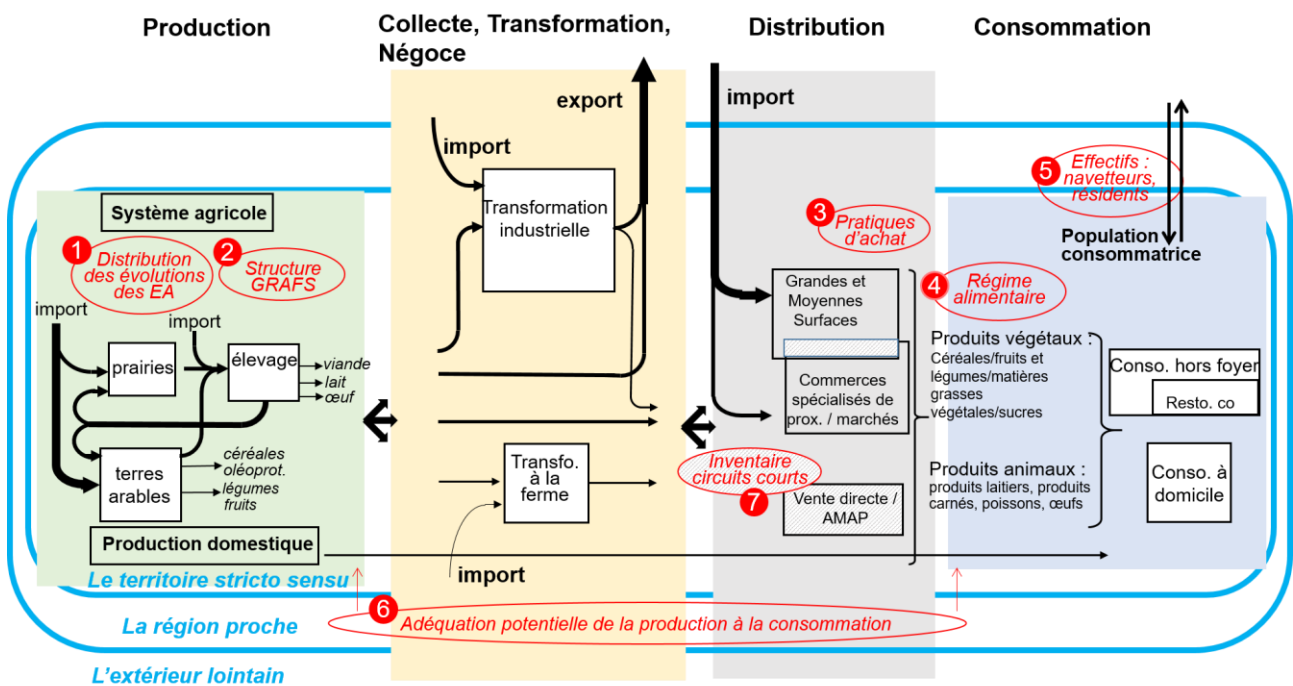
Production

Collecte, Transformation, Négoce

Distribution

Consommation

export

import

import

5 Effectifs : navetteurs, résidents

Système agricole

Transformation industrielle

3 Pratiques d'achat

Population consommatrice

1 Distribution des évolutions des EA

2 Structure GRAFS

4 Régime alimentaire

Grandes et Moyennes Surfaces

import

import

prairies

élevage

viande

lait

œuf

Produits végétaux :
Céréales/fruits et légumes/matières grasses végétales/sucres

Conso. hors foyer

Resto. co

Commerces spécialisés de prox. / marchés

terres arables

céréales

oléoprot.

légumes

fruits

Transfo. à la ferme

Inventaire circuits courts

7

Vente directe / AMAP

Produits animaux :
produits laitiers, produits carnés, poissons, œufs

Conso. à domicile

Production domestique

import

Le territoire stricto sensu

La région proche

6 Adéquation potentielle de la production à la consommation

L'extérieur lointain